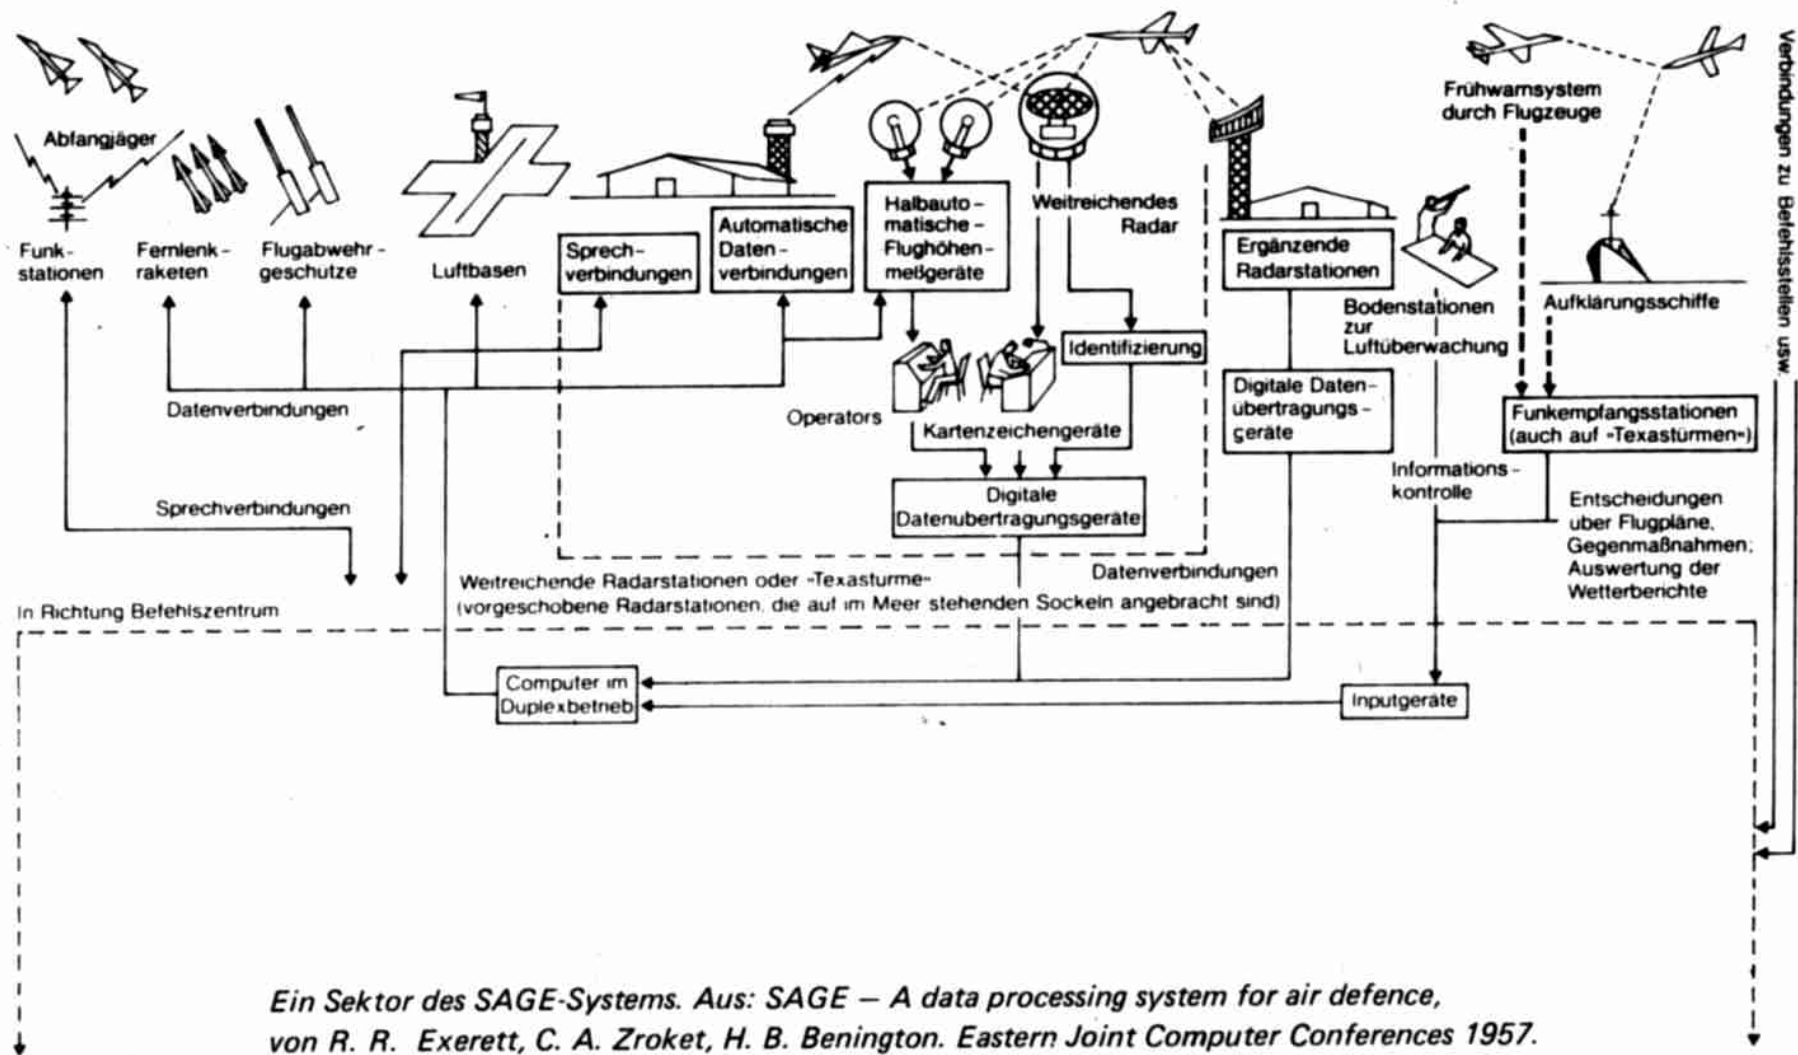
Abfangjäger

Funkstationen

Fernlenkraketen

Flugabwehrgeschutze

Luftbasen

Sprechverbindungen

Automatische Datenverbindungen

Halbautomatische Flughöhenmeßgeräte

Weitreichendes Radar

Ergänzende Radarstationen

Frühwarnsystem durch Flugzeuge

Verbindungen zu Befehlsstellen usw.

Bodenstationen zur Luftüberwachung

Aufklärungsschiffe

Identifizierung

Operators

Kartenzeichengeräte

Digitale Datenübertragungsgeräte

Funkempfangsstationen (auch auf »Texastürmen«)

Datenverbindungen

Informationskontrolle

Entscheidungen uber Flugpläne, Gegenmaßnahmen; Auswertung der Wetterberichte

Digitale Datenubertragungsgeräte

Sprechverbindungen

Weitreichende Radarstationen oder »Texasturme« (vorgeschobene Radarstationen, die auf im Meer stehenden Sockeln angebracht sind)

Datenverbindungen

In Richtung Befehlszentrum

Computer im Duplexbetrieb

Inputgeräte

Ein Sektor des SAGE-Systems. Aus: SAGE – A data processing system for air defence, von R. R. Exerett, C. A. Zroket, H. B. Benington. Eastern Joint Computer Conferences 1957.